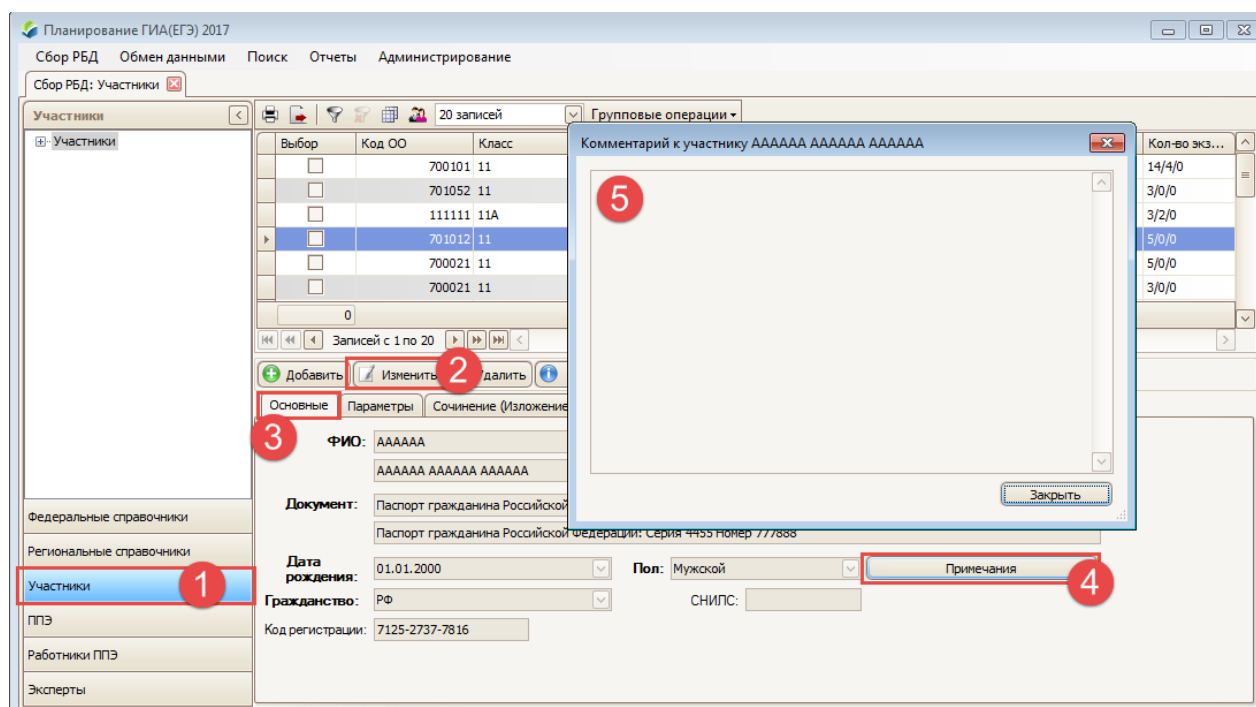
Планирование ГИА(ЕГЭ) 2017

Сбор РБД Обмен данными Поиск Отчеты Администрирование

Сбор РБД: Участники

Участники

Участники

20 записей Групповые операции

| Выбор | Код ОО | Класс |
|---|---|---|
| | 700101 | 11 |
| | 701052 | 11 |
| | 111111 | 11А |
| | 701012 | 11 |
| | 700021 | 11 |
| | 700021 | 11 |

0

Записей с 1 по 20

Кол-во экз...
14/4/0
3/0/0
3/2/0
5/0/0
5/0/0
3/0/0

Комментарий к участнику АААААА АААААА АААААА

5

Закрыть

Добавить Изменить 2 Удалить

Основные Параметры Сочинение (Изложение

3

ФИО: АААААА
АААААА АААААА АААААА

Документ: Паспорт гражданина Российской
Паспорт гражданина Российской Федерации: Серия 4455 Номер 777888

Дата рождения: 01.01.2000

Пол: Мужской

Примечания

4

Гражданство: РФ

СНИЛС:

Код регистрации: 7125-2737-7816

Федеральные справочники

Региональные справочники

Участники

1

ППЭ

Работники ППЭ

Эксперты